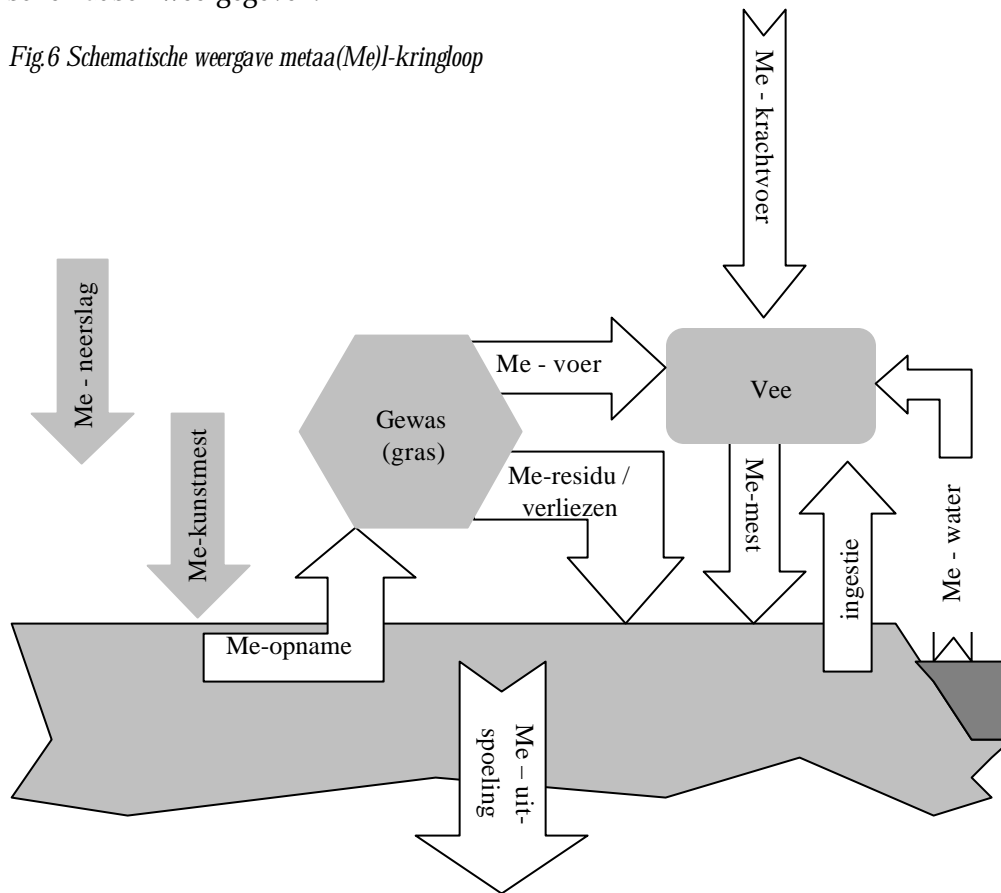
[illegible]

*Fig.6 Schematische weergave metaa(Me)l-kringloop*

Me - krachtvoer

Me - neerslag

Me - voer

Vee

Gewas (gras)

Me-kunstmest

Me-residu / verliezen

Me-mest

ingestie

Me - water

Me-opname

Me – uitspoeling